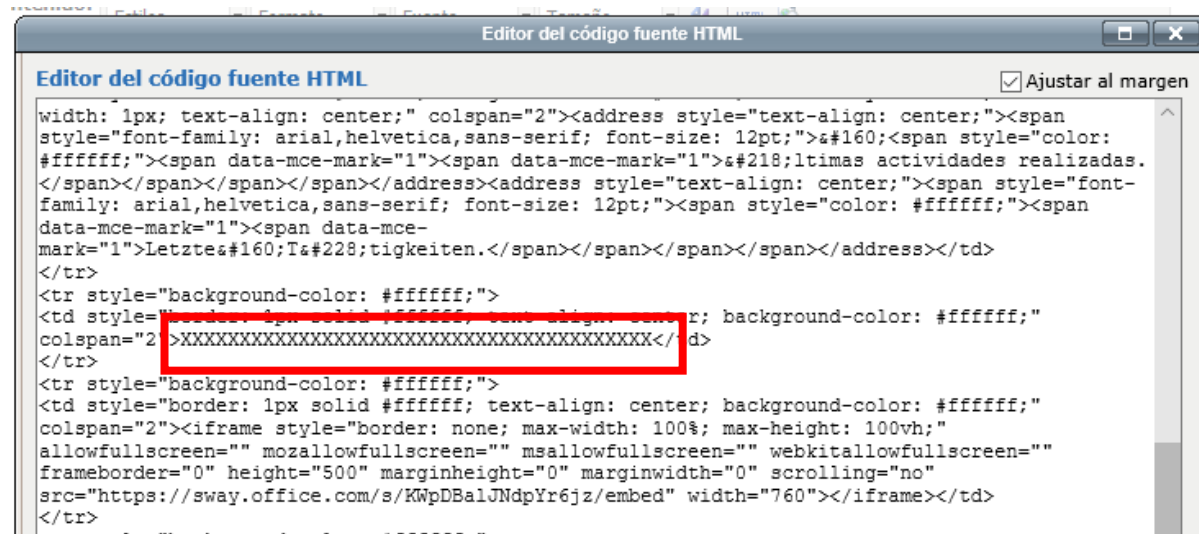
Editor del código fuente HTML

Editor del código fuente HTML

Ajustar al margen

width: 1px; text-align: center;" colspan="2"><address style="text-align: center;"><span style="font-family: arial,helvetica,sans-serif; font-size: 12pt;">&#160;<span style="color: #ffffff;"><span data-mce-mark="1"><span data-mce-mark="1">&#218;ltimas actividades realizadas.</span></span></span></span></address><address style="text-align: center;"><span style="font-family: arial,helvetica,sans-serif; font-size: 12pt;"><span style="color: #ffffff;"><span data-mce-mark="1"><span data-mce-mark="1">Letzte&#160;T&#228;tigkeiten.</span></span></span></span></address></td>
</tr>
<tr style="background-color: #ffffff;">
<td style="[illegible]; background-color: #ffffff;" colspan="2">XXXXXXXXXXXXXXXXXXXXXXXXXXXXXXXXXXXXXXXXXXXXXX</td>
</tr>
<tr style="background-color: #ffffff;">
<td style="border: 1px solid #ffffff; text-align: center; background-color: #ffffff;" colspan="2"><iframe style="border: none; max-width: 100%; max-height: 100vh;" allowfullscreen="" mozallowfullscreen="" msallowfullscreen="" webkitallowfullscreen="" frameborder="0" height="500" marginheight="0" marginwidth="0" scrolling="no" src="https://sway.office.com/s/KWpDBalJNdpYr6jz/embed" width="760"></iframe></td>
</tr>